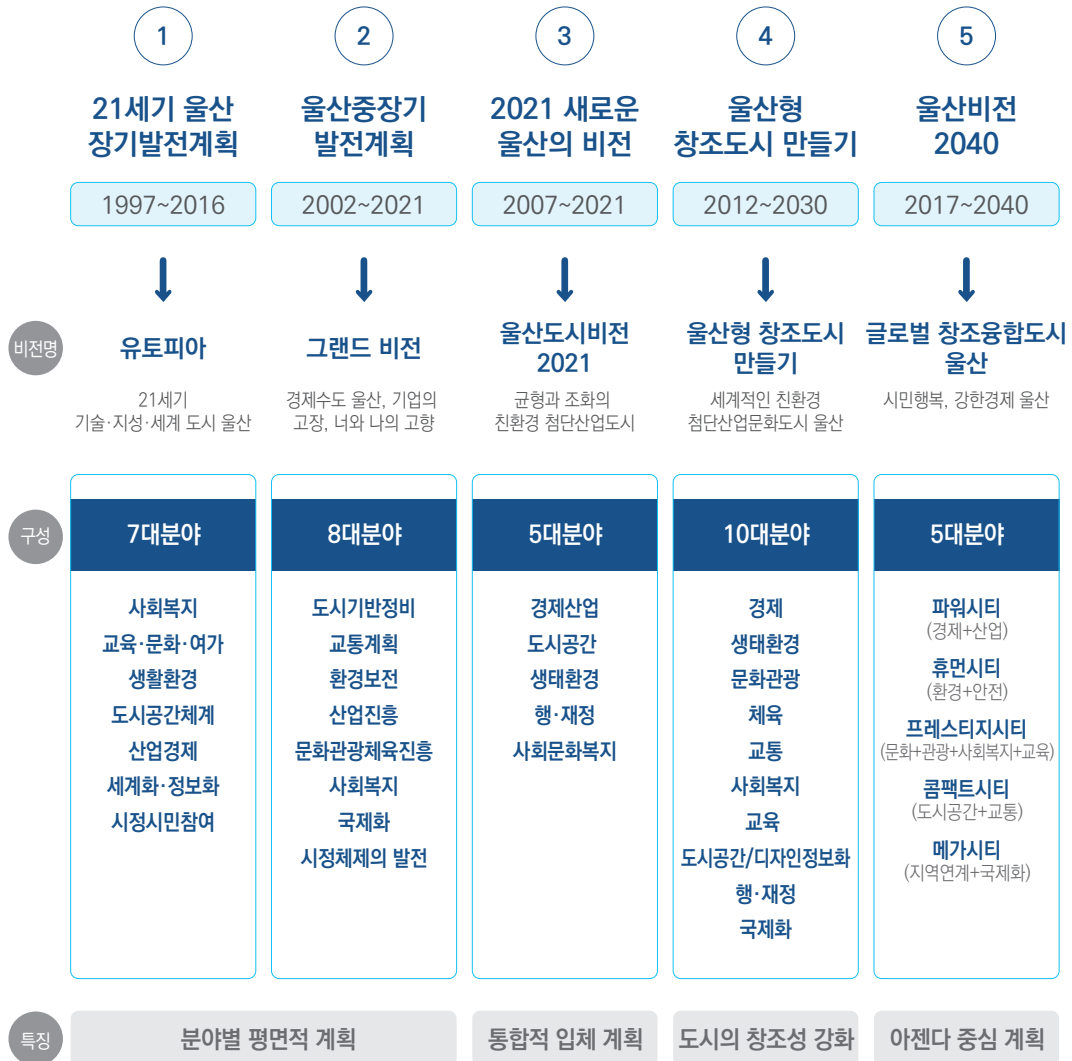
1

21세기 울산 장기발전계획

1997~2016

2

울산중장기 발전계획

2002~2021

3

2021 새로운 울산의 비전

2007~2021

4

울산형 창조도시 만들기

2012~2030

5

울산비전 2040

2017~2040

비전명

유토피아

21세기 기술·지성·세계 도시 울산

그랜드 비전

경제수도 울산, 기업의 고장, 너와 나의 고향

울산도시비전 2021

균형과 조화의 친환경 첨단산업도시

울산형 창조도시 만들기

세계적인 친환경 첨단산업문화도시 울산

글로벌 창조융합도시 울산

시민행복, 강한경제 울산

구성

7대분야

사회복지
교육·문화·여가
생활환경
도시공간체계
산업경제
세계화·정보화
시정시민참여

8대분야

도시기반정비
교통계획
환경보전
산업진흥
문화관광체육진흥
사회복지
국제화
시정체제의 발전

5대분야

경제산업
도시공간
생태환경
행·재정
사회문화복지

10대분야

경제
생태환경
문화관광
체육
교통
사회복지
교육
도시공간/디자인정보화
행·재정
국제화

5대분야

파워시티
(경제+산업)
휴먼시티
(환경+안전)
프레스티지시티
(문화+관광+사회복지+교육)
콤팩트시티
(도시공간+교통)
메가시티
(지역연계+국제화)

특징

분야별 평면적 계획

통합적 입체 계획

도시의 창조성 강화

아젠다 중심 계획